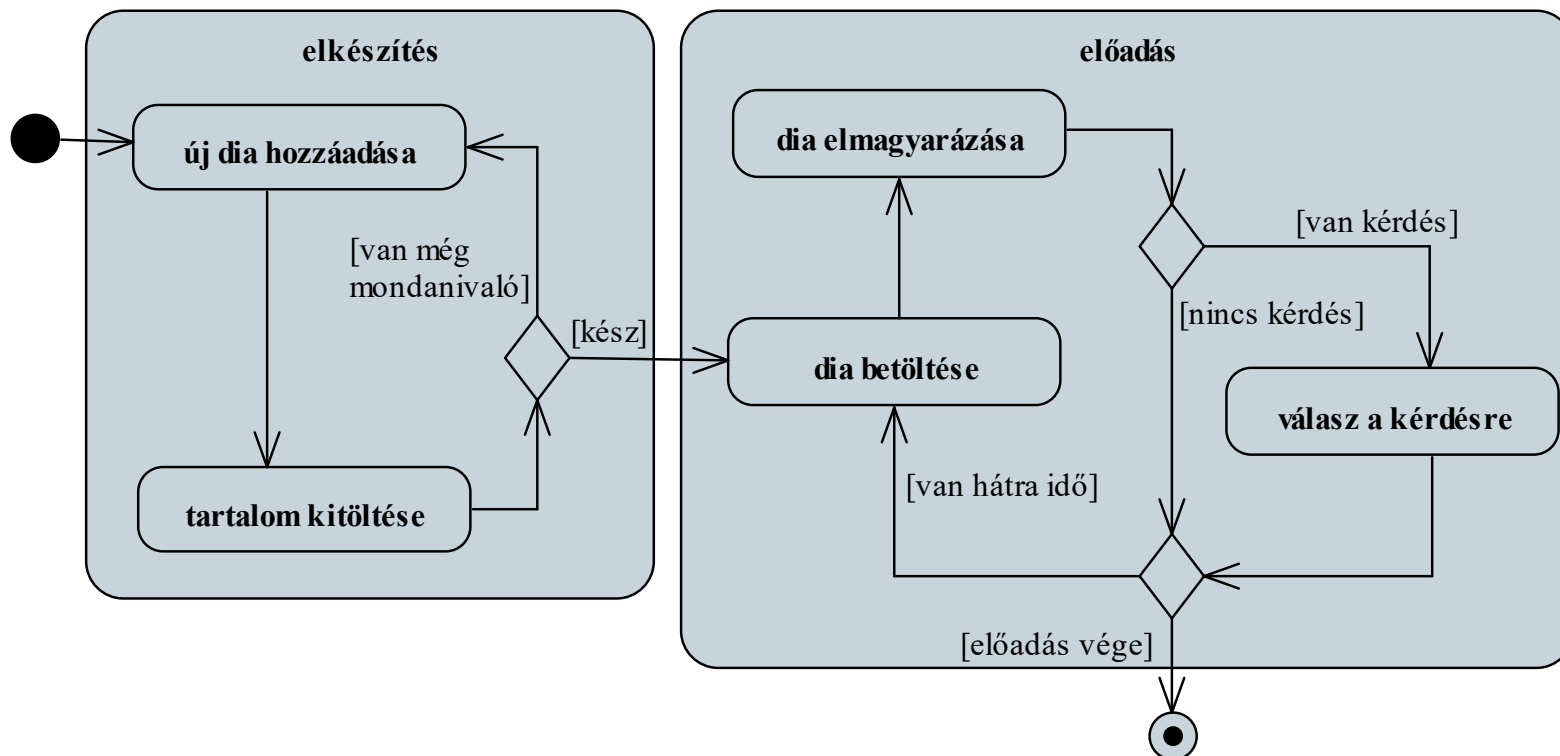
elkészítés

új dia hozzáadása

[van még mondanivaló]

[kész]

tartalom kitöltése

előadás

dia elmagyarázása

[van kérdés]

[nincs kérdés]

dia betöltése

válasz a kérdésre

[van hátra idő]

[előadás vége]